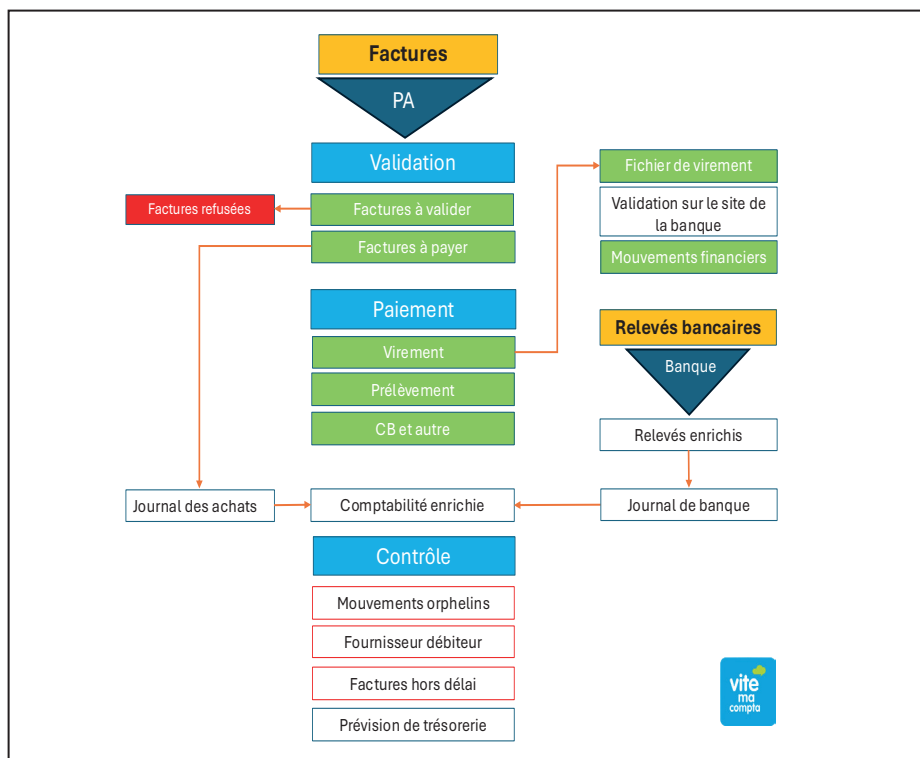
Factures

PA

Validation

Factures refusées

Factures à valider

Factures à payer

Paiement

Virement

Prélèvement

CB et autre

Fichier de virement

Validation sur le site de la banque

Mouvements financiers

Relevés bancaires

Banque

Relevés enrichis

Journal des achats

Comptabilité enrichie

Journal de banque

Contrôle

Mouvements orphelins

Fournisseur débiteur

Factures hors délai

Prévision de trésorerie

vite ma compta